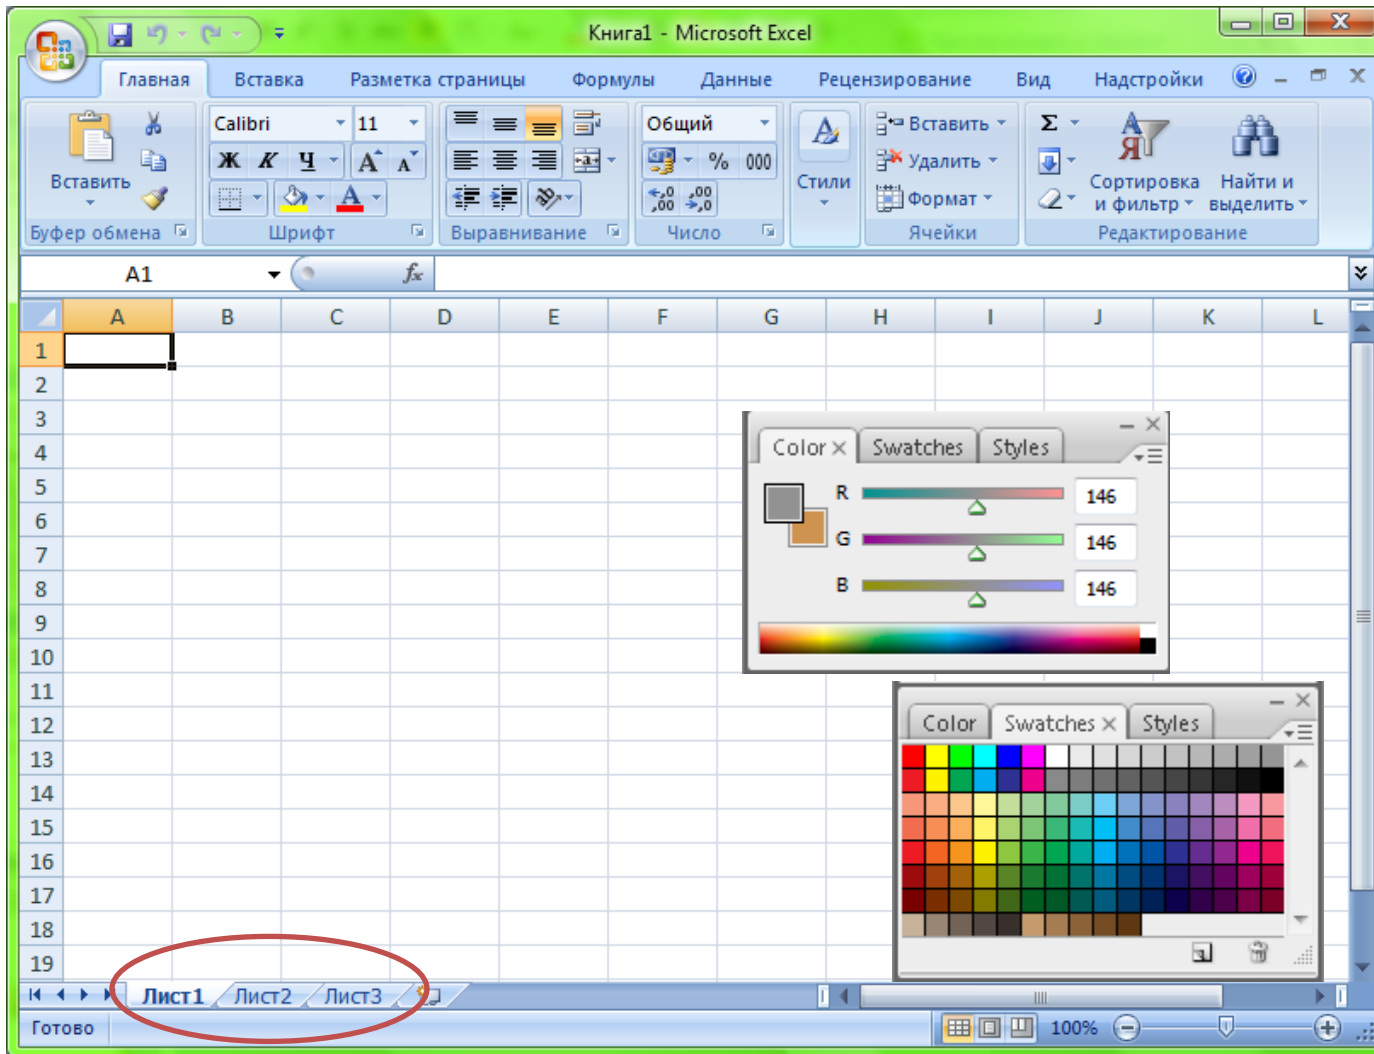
Книга1 - Microsoft Excel

Главная Вставка Разметка страницы Формулы Данные Рецензирование Вид Надстройки

Вставить
Буфер обмена
Calibri 11
Ж К Ч
Шрифт
Выравнивание
Общий
% 000
Число
Стили
Вставить
Удалить
Формат
Ячейки
Σ
Сортировка и фильтр
Найти и выделить
Редактирование

A1 $f_x$

| | A | B | C | D | E | F | G | H | I | J | K | L |
|---|---|---|---|---|---|---|---|---|---|---|---|---|
| 1 | | | | | | | | | | | | |
| 2 | | | | | | | | | | | | |
| 3 | | | | | | | | | | | | |
| 4 | | | | | | | | | | | | |
| 5 | | | | | | | | | | | | |
| 6 | | | | | | | | | | | | |
| 7 | | | | | | | | | | | | |
| 8 | | | | | | | | | | | | |
| 9 | | | | | | | | | | | | |
| 10 | | | | | | | | | | | | |
| 11 | | | | | | | | | | | | |
| 12 | | | | | | | | | | | | |
| 13 | | | | | | | | | | | | |
| 14 | | | | | | | | | | | | |
| 15 | | | | | | | | | | | | |
| 16 | | | | | | | | | | | | |
| 17 | | | | | | | | | | | | |
| 18 | | | | | | | | | | | | |
| 19 | | | | | | | | | | | | |

Color Swatches Styles
R 146
G 146
B 146

Color Swatches Styles

Лист1 Лист2 Лист3
Готово
100%